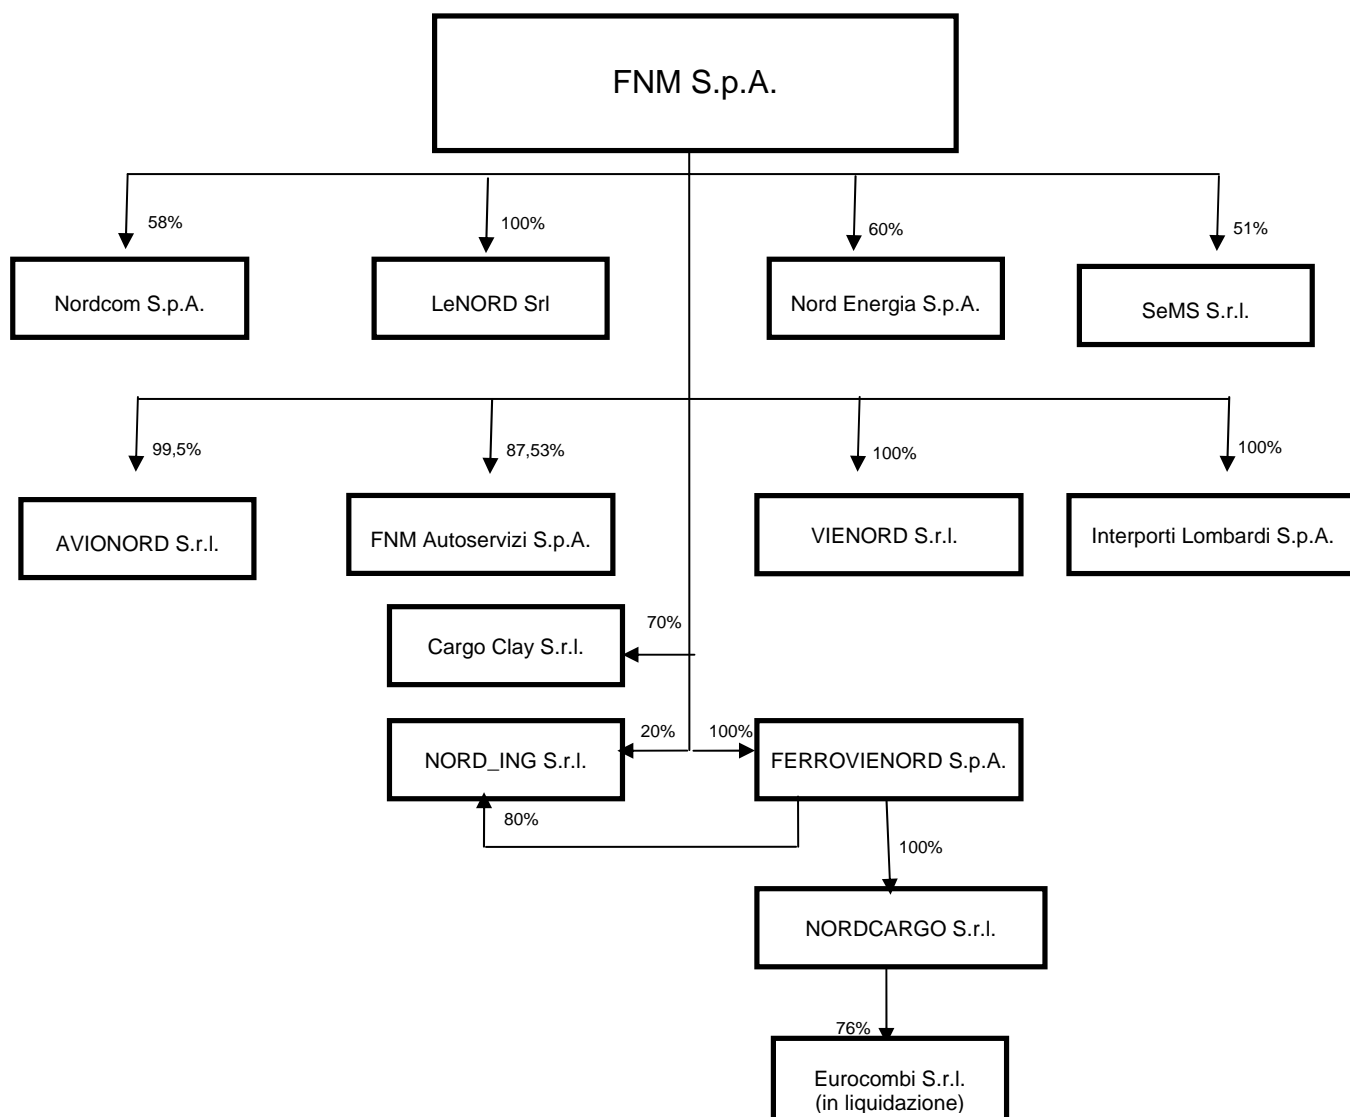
FNM S.p.A.

58%
Nordcom S.p.A.

100%
LeNORD Srl

60%
Nord Energia S.p.A.

51%
SeMS S.r.l.

99,5%
AVIONORD S.r.l.

87,53%
FNM Autoservizi S.p.A.

100%
VIENORD S.r.l.

100%
Interporti Lombardi S.p.A.

70%
Cargo Clay S.r.l.

20%
NORD_ING S.r.l.

100%
FERROVIENORD S.p.A.

80%

100%
NORDCARGO S.r.l.

76%
Eurocombi S.r.l.
(in liquidazione)